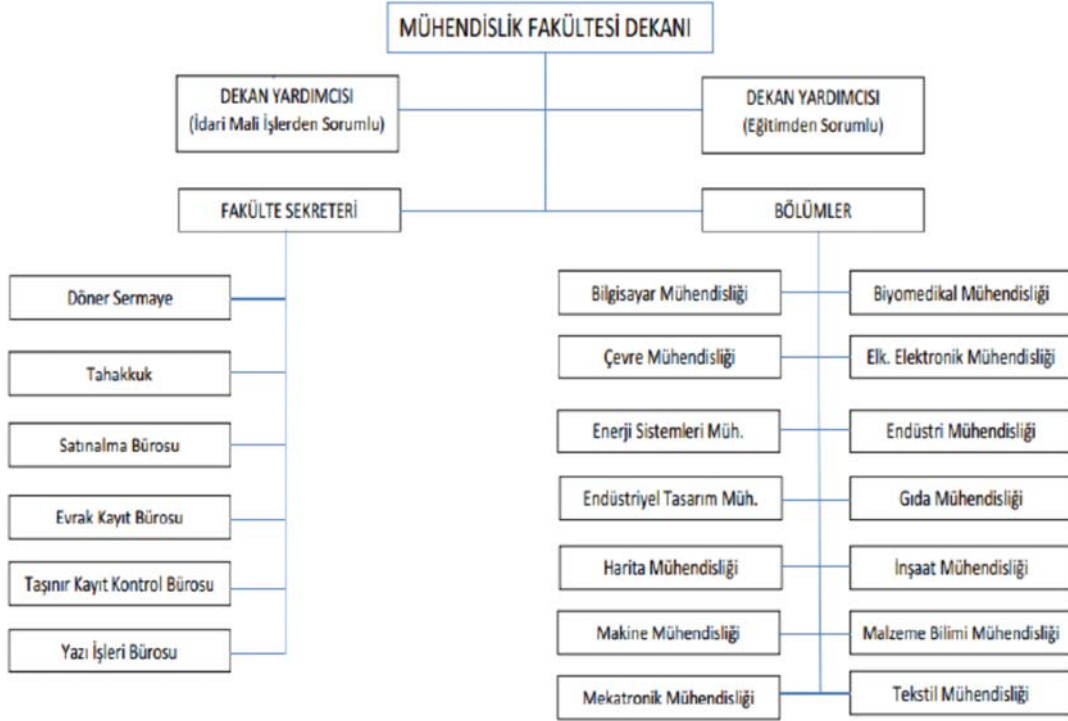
MÜHENDİSLİK FAKÜLTESİ DEKANI

DEKAN YARDIMCISI
(İdari Mali İşlerden Sorumlu)

DEKAN YARDIMCISI
(Eğitimden Sorumlu)

FAKÜLTE SEKRETERİ

BÖLÜMLER

Döner Sermaye

Tahakkuk

Satınalma Bürosu

Evrak Kayıt Bürosu

Taşınır Kayıt Kontrol Bürosu

Yazı İşleri Bürosu

Bilgisayar Mühendisliği

Biyomedikal Mühendisliği

Çevre Mühendisliği

Elk. Elektronik Mühendisliği

Enerji Sistemleri Müh.

Endüstri Mühendisliği

Endüstriyel Tasarım Müh.

Gıda Mühendisliği

Harita Mühendisliği

İnşaat Mühendisliği

Makine Mühendisliği

Malzeme Bilimi Mühendisliği

Mekatronik Mühendisliği

Tekstil Mühendisliği